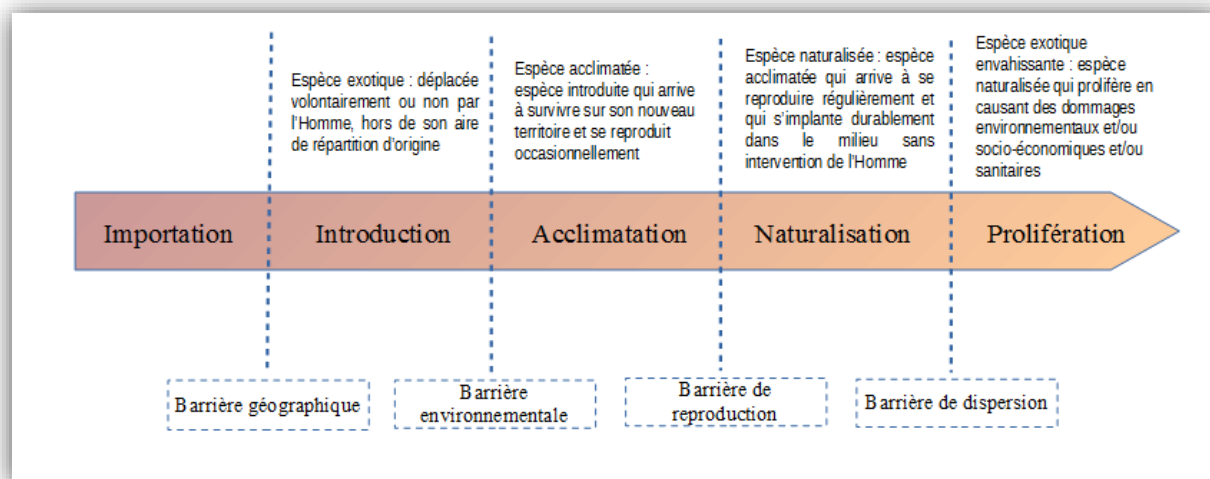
Espèce exotique : déplacée volontairement ou non par l'Homme, hors de son aire de répartition d'origine

Espèce acclimatée : espèce introduite qui arrive à survivre sur son nouveau territoire et se reproduit occasionnellement

Espèce naturalisée : espèce acclimatée qui arrive à se reproduire régulièrement et qui s'implante durablement dans le milieu sans intervention de l'Homme

Espèce exotique envahissante : espèce naturalisée qui prolifère en causant des dommages environnementaux et/ou socio-économiques et/ou sanitaires

Importation

Introduction

Acclimatation

Naturalisation

Prolifération

Barrière géographique

Barrière environnementale

Barrière de reproduction

Barrière de dispersion